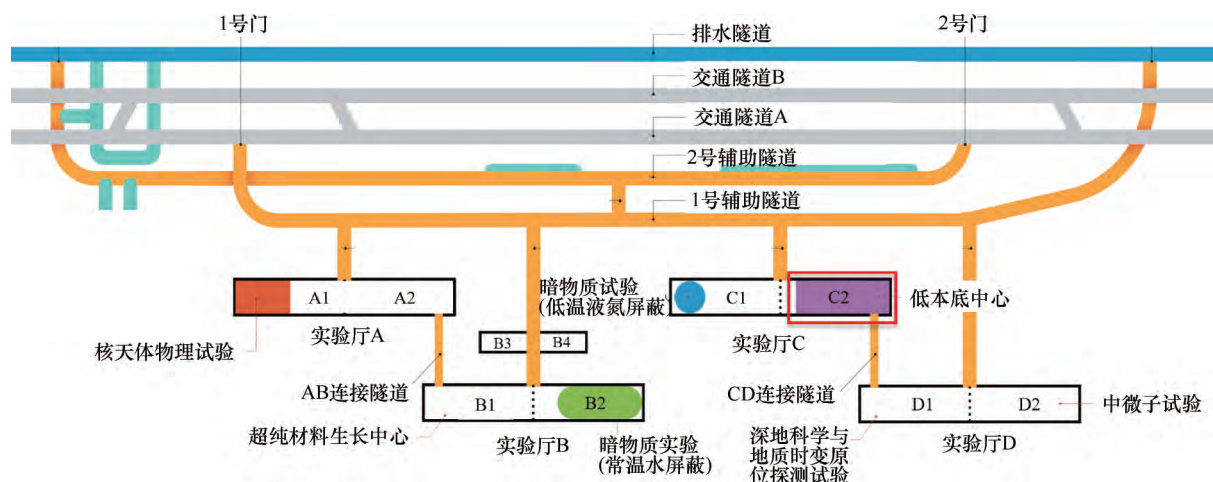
1号门

2号门

排水隧道

交通隧道B

交通隧道A

2号辅助隧道

1号辅助隧道

A1

A2

实验厅A

核天体物理试验

暗物质试验
(低温液氮屏蔽)

B3

B4

C1

C2

低本底中心

实验厅C

AB连接隧道

B1

B2

CD连接隧道

D1

D2

中微子试验

超纯材料生长中心

实验厅B

暗物质实验
(常温水屏蔽)

深地科学与
地质时变原
位探测试验

实验厅D